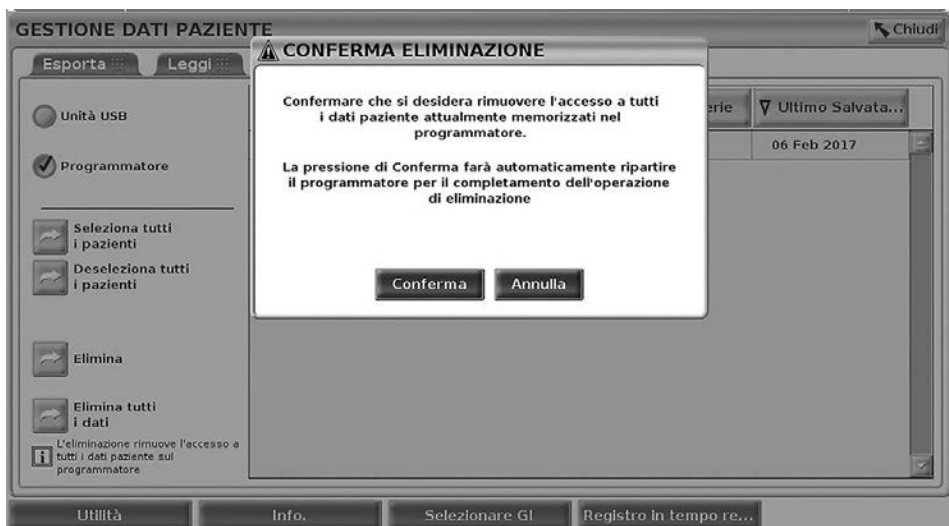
GESTIONE DATI PAZIENTE

Chiudi

Esporta

Leggi

Unità USB

Programmatore

Seleziona tutti i pazienti

Deseleziona tutti i pazienti

Elimina

Elimina tutti i dati

L'eliminazione rimuove l'accesso a tutti i dati paziente sul programmatore

erie

∇ Ultimo Salvata...

06 Feb 2017

⚠ CONFERMA ELIMINAZIONE

Confermare che si desidera rimuovere l'accesso a tutti i dati paziente attualmente memorizzati nel programmatore.

La pressione di Conferma farà automaticamente ripartire il programmatore per il completamento dell'operazione di eliminazione

Conferma

Annulla

Utilità

Info.

Selezionare GI

Registro in tempo re...